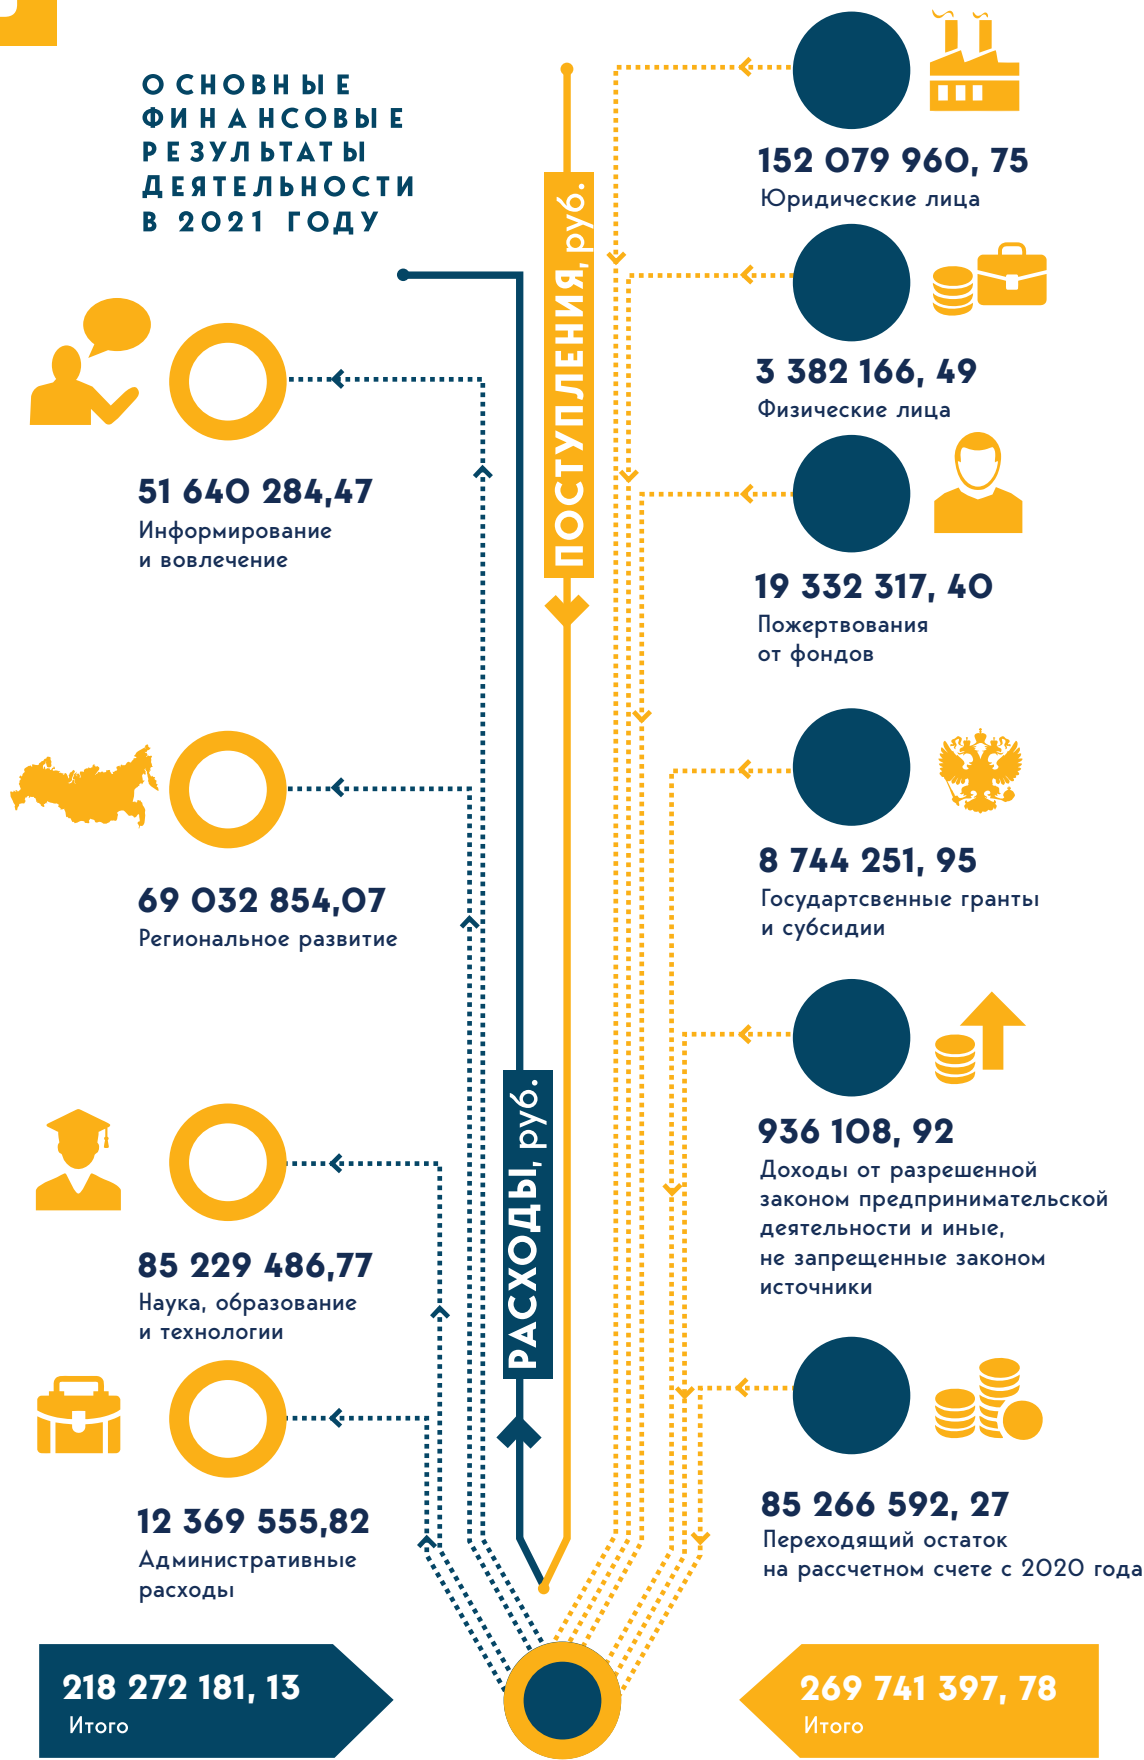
ОСНОВНЫЕ ФИНАНСОВЫЕ РЕЗУЛЬТАТЫ ДЕЯТЕЛЬНОСТИ В 2021 ГОДУ

ПОСТУПЛЕНИЯ, руб.

РАСХОДЫ, руб.

152 079 960, 75
Юридические лица

3 382 166, 49
Физические лица

19 332 317, 40
Пожертвования от фондов

8 744 251, 95
Государтсвенные гранты и субсидии

936 108, 92
Доходы от разрешенной законом предпринимательской деятельности и иные, не запрещенные законом источники

85 266 592, 27
Переходящий остаток на рассчетном счете с 2020 года

51 640 284,47
Информирование и вовлечение

69 032 854,07
Региональное развитие

85 229 486,77
Наука, образование и технологии

12 369 555,82
Административные расходы

218 272 181, 13
Итого

269 741 397, 78
Итого